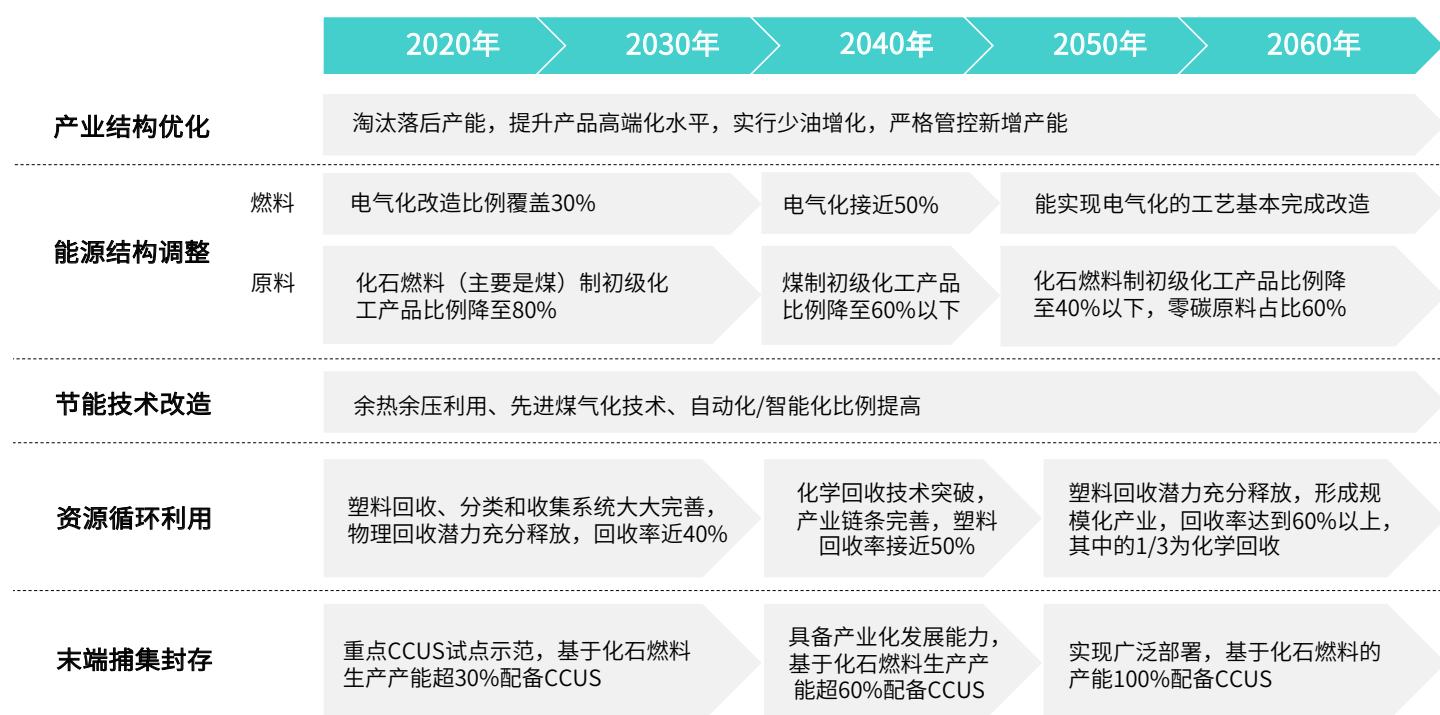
2020年 2030年 2040年 2050年 2060年

产业结构优化
淘汰落后产能，提升产品高端化水平，实行少油增化，严格管控新增产能

能源结构调整
燃料
电气化改造比例覆盖30%
电气化接近50%
能实现电气化的工艺基本完成改造

原料
化石燃料（主要是煤）制初级化工产品比例降至80%
煤制初级化工产品比例降至60%以下
化石燃料制初级化工产品比例降至40%以下，零碳原料占比60%

节能技术改造
余热余压利用、先进煤气化技术、自动化/智能化比例提高

资源循环利用
塑料回收、分类和收集系统大大完善，物理回收潜力充分释放，回收率近40%
化学回收技术突破，产业链条完善，塑料回收率接近50%
塑料回收潜力充分释放，形成规模化产业，回收率达到60%以上，其中的1/3为化学回收

末端捕集封存
重点CCUS试点示范，基于化石燃料生产产能超30%配备CCUS
具备产业化发展能力，基于化石燃料生产产能超60%配备CCUS
实现广泛部署，基于化石燃料的产能100%配备CCUS